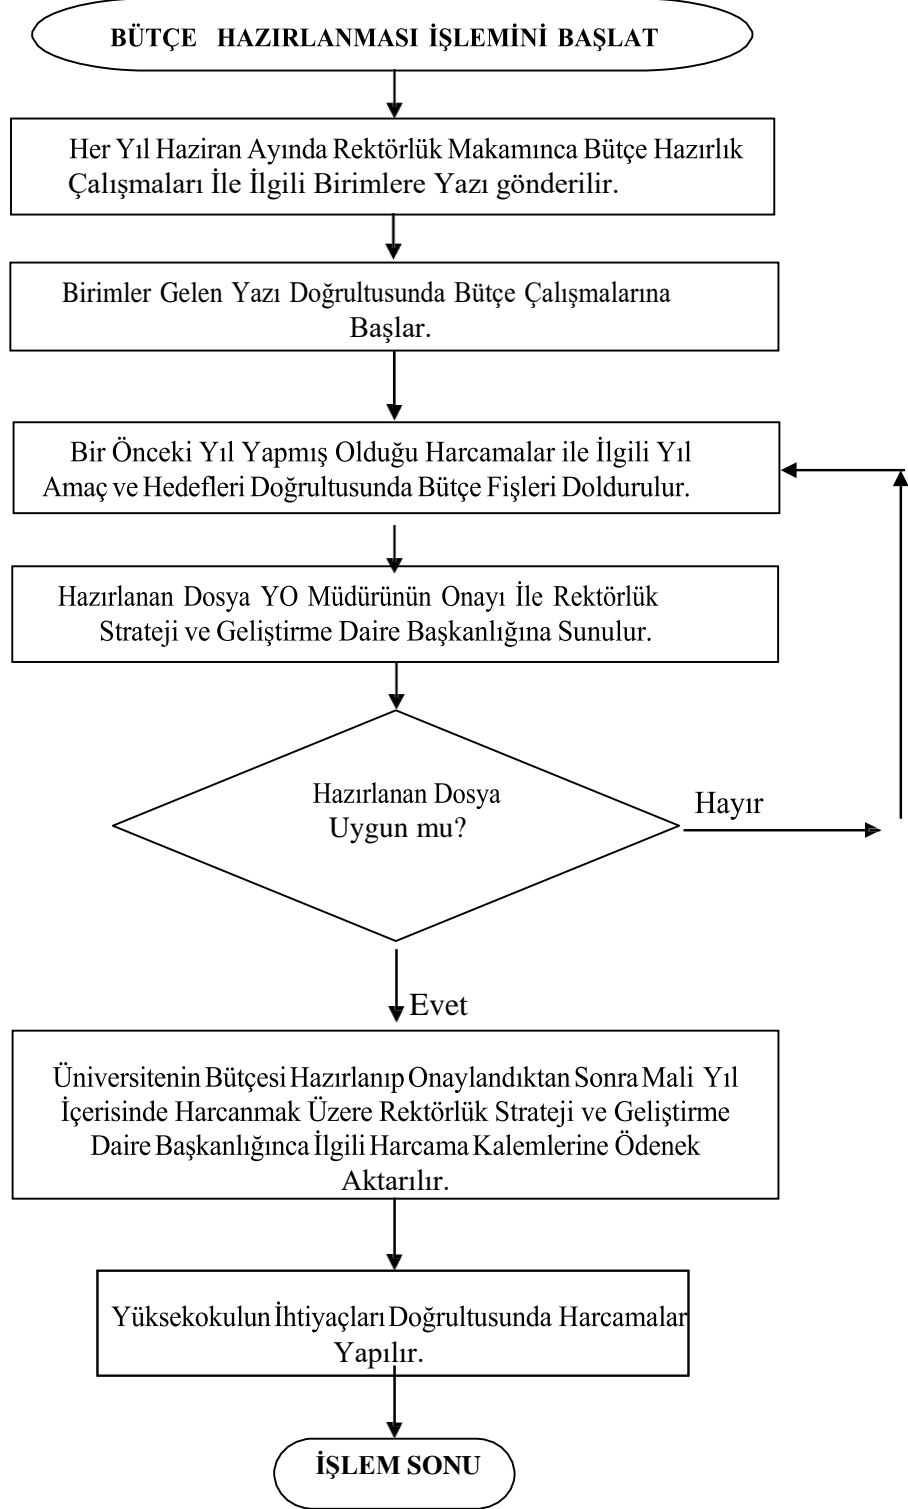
BÜTÇE HAZIRLANMASI İŞLEMİNİ BAŞLAT

Her Yıl Haziran Ayında Rektörlük Makamınca Bütçe Hazırlık Çalışmaları İle İlgili Birimlere Yazı gönderilir.

Birimler Gelen Yazı Doğrultusunda Bütçe Çalışmalarına Başlar.

Bir Önceki Yıl Yapmış Olduğu Harcamalar ile İlgili Yıl Amaç ve Hedefleri Doğrultusunda Bütçe Fişleri Doldurulur.

Hazırlanan Dosya YO Müdürünün Onayı İle Rektörlük Strateji ve Geliştirme Daire Başkanlığına Sunulur.

Hazırlanan Dosya Uygun mu?

Hayır

Evet

Üniversitenin Bütçesi Hazırlanıp Onaylandıktan Sonra Mali Yıl İçerisinde Harcanmak Üzere Rektörlük Strateji ve Geliştirme Daire Başkanlığınca İlgili Harcama Kalemlerine Ödenek Aktarılır.

Yüksekokulun İhtiyaçları Doğrultusunda Harcamalar Yapılır.

İŞLEM SONU